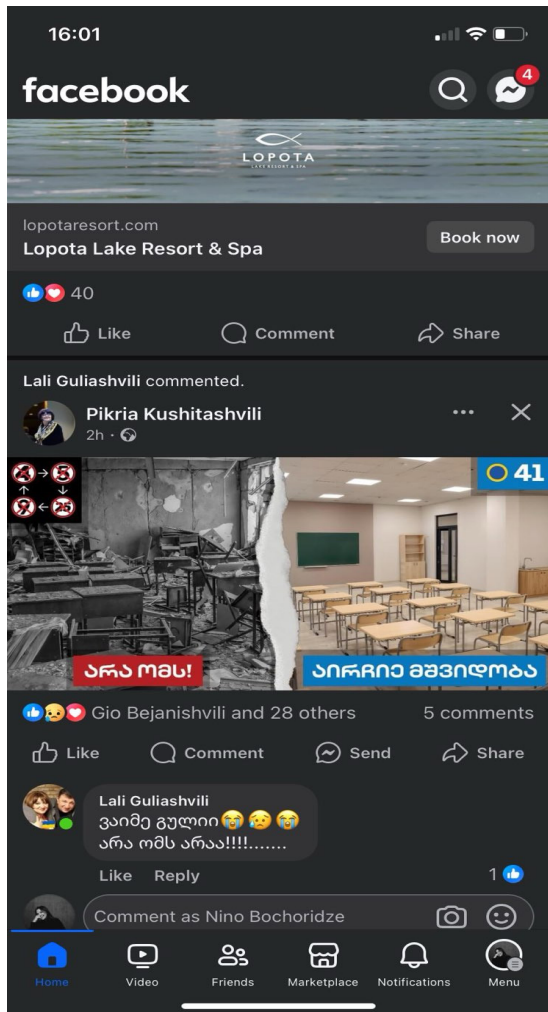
16:01

facebook

4

LOPOTA
LAKE RESORT & SPA

lopotaresort.com
Lopota Lake Resort & Spa

Book now

40

Like Comment Share

Lali Guliashvili commented.

Pikria Kushitashvili
2h ·

41

არა ომს!

აირჩიე მშვიდობა

Gio Bejanishvili and 28 others

5 comments

Like Comment Send Share

Lali Guliashvili
ვაიმე გულიი😭😥😭
არა ომს არაა!!!!.......

Like Reply

1

Comment as Nino Bochoridze

Home Video Friends Marketplace Notifications Menu